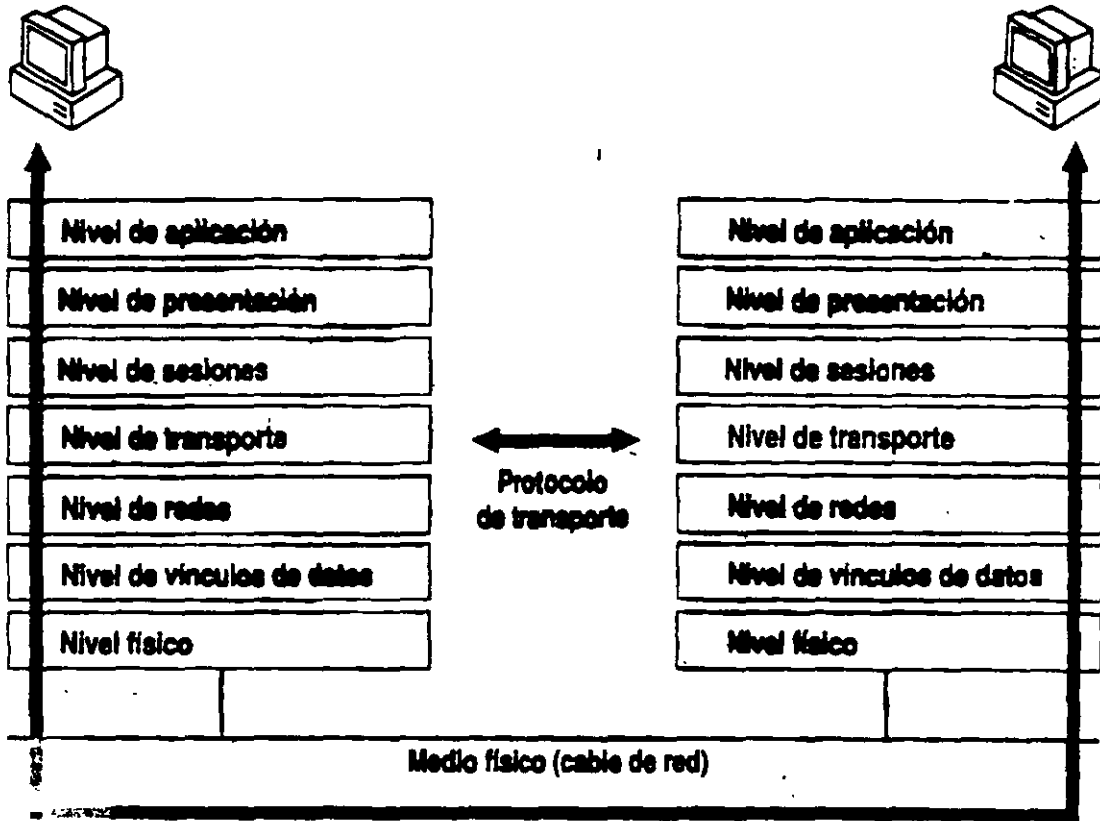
Nivel de aplicación
Nivel de presentación
Nivel de sesiones
Nivel de transporte
Nivel de redes
Nivel de vínculos de datos
Nivel físico

Protocolo de transporte

Nivel de aplicación
Nivel de presentación
Nivel de sesiones
Nivel de transporte
Nivel de redes
Nivel de vínculos de datos
Nivel físico

Medio físico (cable de red)